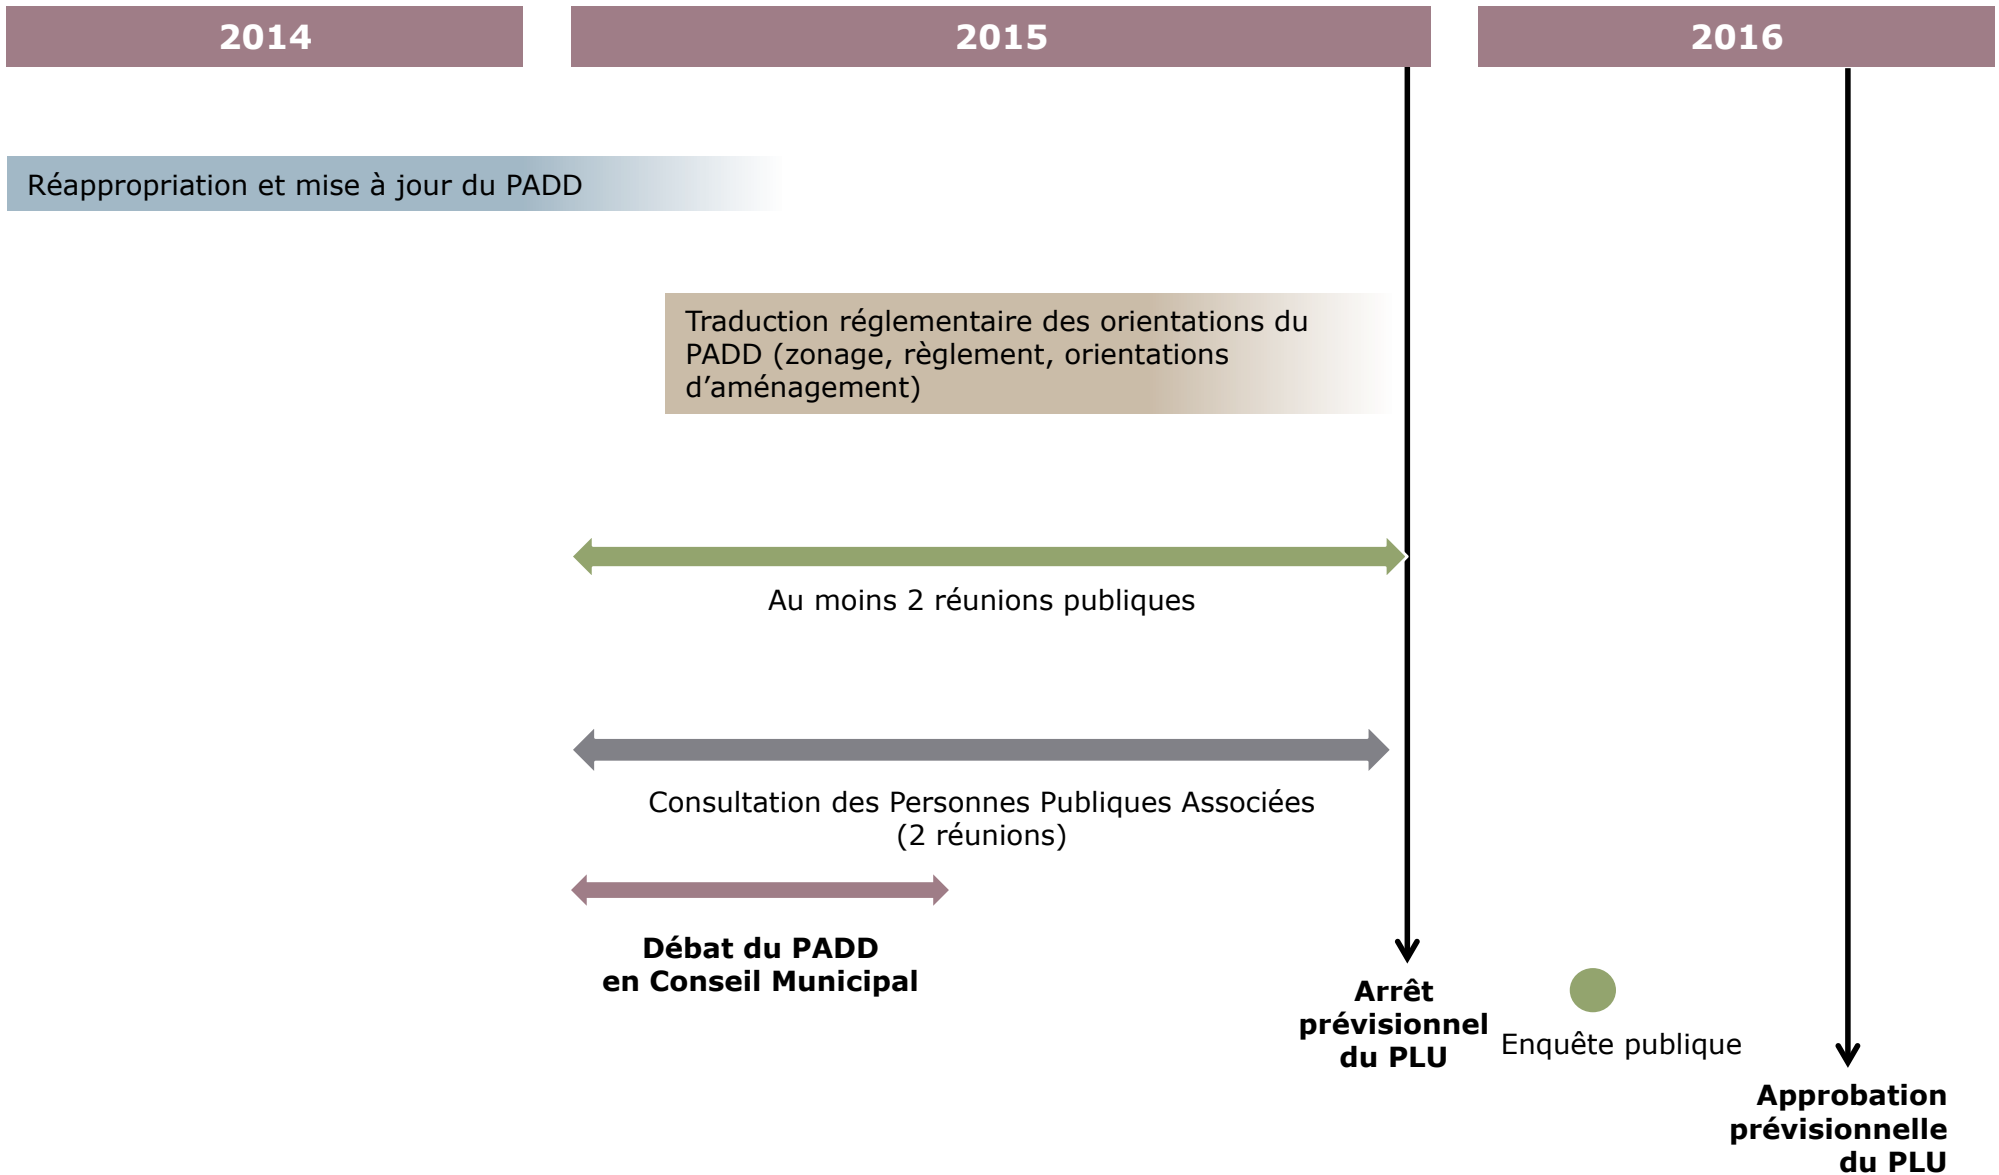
2014

2015

2016

Réappropriation et mise à jour du PADD

Traduction réglementaire des orientations du PADD (zonage, règlement, orientations d’aménagement)

Au moins 2 réunions publiques

Consultation des Personnes Publiques Associées (2 réunions)

Débat du PADD en Conseil Municipal

Arrêt prévisionnel du PLU

Enquête publique

Approbation prévisionnelle du PLU